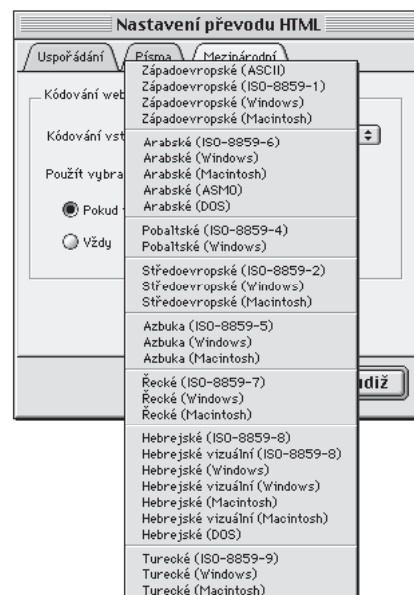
Nastavení převodu HTML

Uspořádání
Písma
Mezinárodní

Kódování web
Kódování vst
Použít vybra
Pokud
Vždy

Západoevropské (ASCII)
Západoevropské (ISO-8859-1)
Západoevropské (Windows)
Západoevropské (Macintosh)

Arabské (ISO-8859-6)
Arabské (Windows)
Arabské (Macintosh)
Arabské (ASMO)
Arabské (DOS)

Pobaltské (ISO-8859-4)
Pobaltské (Windows)

Středoevropské (ISO-8859-2)
Středoevropské (Windows)
Středoevropské (Macintosh)

Azbuka (ISO-8859-5)
Azbuka (Windows)
Azbuka (Macintosh)

Řecké (ISO-8859-7)
Řecké (Windows)
Řecké (Macintosh)

Hebrejské (ISO-8859-8)
Hebrejské vizuální (ISO-8859-8)
Hebrejské (Windows)
Hebrejské vizuální (Windows)
Hebrejské (Macintosh)
Hebrejské vizuální (Macintosh)
Hebrejské (DOS)

Turecké (ISO-8859-9)
Turecké (Windows)
Turecké (Macintosh)

diž